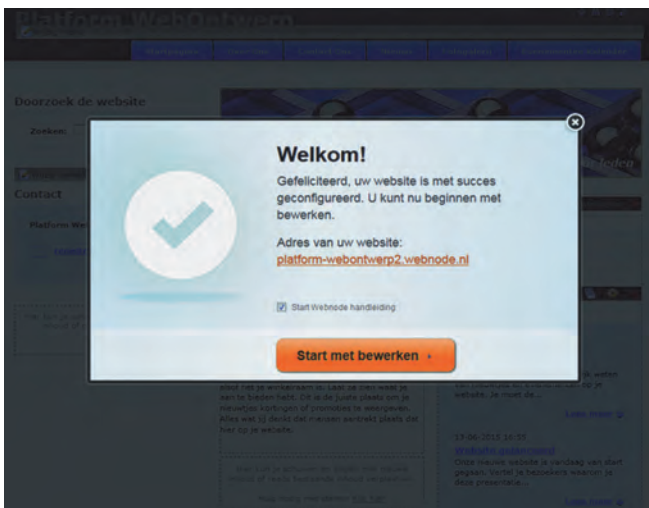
Platform WebOntwerp

Doorzoek de website

Zoeken:

Contact

Platform We

Welkom!

Gefeliciteerd, uw website is met succes geconfigureerd. U kunt nu beginnen met bewerken.

Adres van uw website:
platform-webontwerp2.webnode.nl

Start Webnode handleiding

Start met bewerken ›

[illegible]

13-06-2015 16:55
Website gelanceerd
Onze nieuwe website is vandaag van start gegaan. Vertel je bezoekers waarom je deze presentatie...

Lees meer »